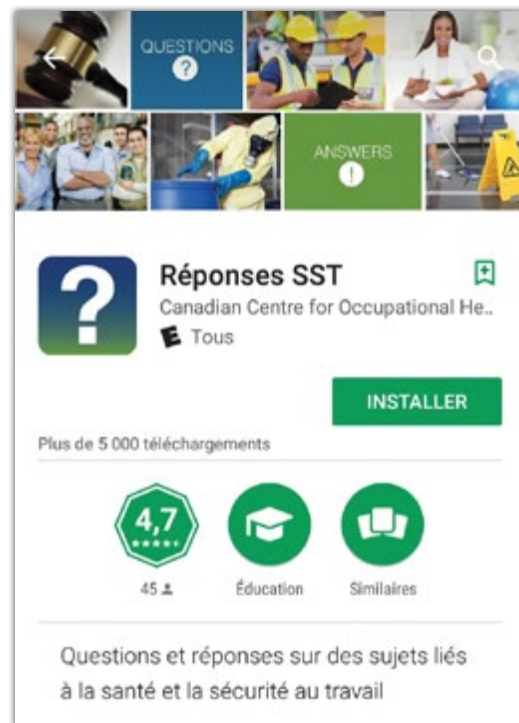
QUESTIONS
?
ANSWERS
!

Réponses SST
Canadian Centre for Occupational He..
E Tous

INSTALLER

Plus de 5 000 téléchargements

4,7
★★★★★
45

Éducation

Similaires

Questions et réponses sur des sujets liés à la santé et la sécurité au travail